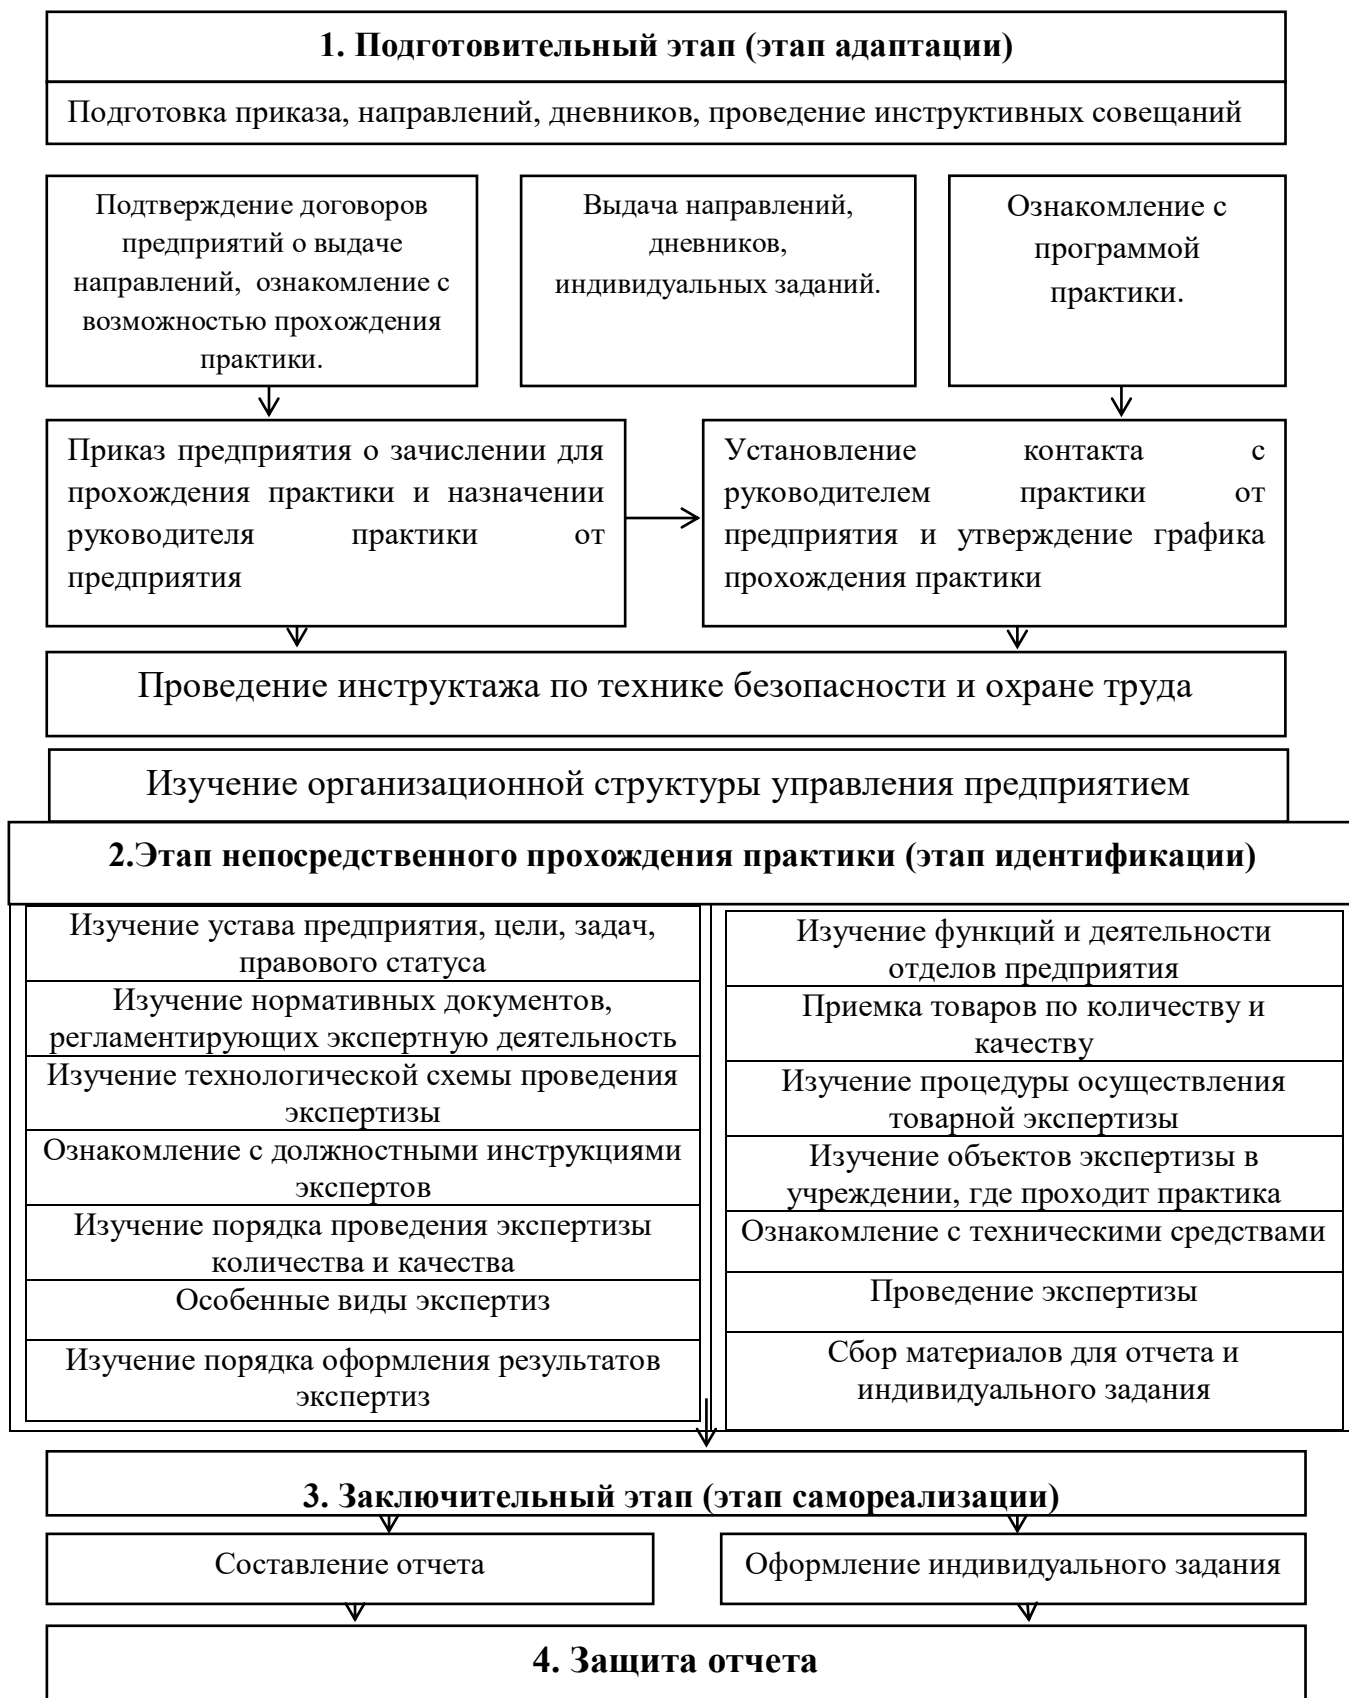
**1. Подготовительный этап (этап адаптации)**

Подготовка приказа, направлений, дневников, проведение инструктивных совещаний

Подтверждение договоров предприятий о выдаче направлений, ознакомление с возможностью прохождения практики.

Выдача направлений, дневников, индивидуальных заданий.

Ознакомление с программой практики.

Приказ предприятия о зачислении для прохождения практики и назначении руководителя практики от предприятия

Установление контакта с руководителем практики от предприятия и утверждение графика прохождения практики

Проведение инструктажа по технике безопасности и охране труда

Изучение организационной структуры управления предприятием

**2.Этап непосредственного прохождения практики (этап идентификации)**

Изучение устава предприятия, цели, задач, правового статуса

Изучение нормативных документов, регламентирующих экспертную деятельность

Изучение технологической схемы проведения экспертизы

Ознакомление с должностными инструкциями экспертов

Изучение порядка проведения экспертизы количества и качества

Особенные виды экспертиз

Изучение порядка оформления результатов экспертиз

Изучение функций и деятельности отделов предприятия

Приемка товаров по количеству и качеству

Изучение процедуры осуществления товарной экспертизы

Изучение объектов экспертизы в учреждении, где проходит практика

Ознакомление с техническими средствами

Проведение экспертизы

Сбор материалов для отчета и индивидуального задания

**3. Заключительный этап (этап самореализации)**

Составление отчета

Оформление индивидуального задания

**4. Защита отчета**